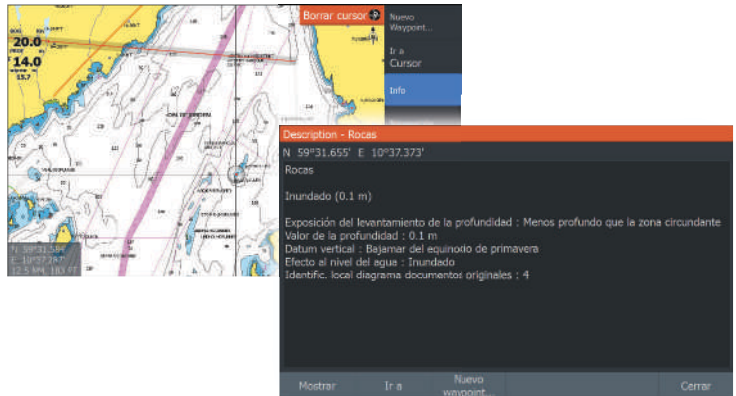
20.0
14.0
Borrar cursor
Nuevo Waypoint...
Ir a
Cursor
Info
N 59°31.584'
E 10°37.287'
12.5 NM, 183 °T

Description - Rocas
N 59°31.655' E 10°37.373'
Rocas

Inundado (0.1 m)

Exposición del levantamiento de la profundidad : Menos profundo que la zona circundante
Valor de la profundidad : 0.1 m
Datum vertical : Bajamar del equinodo de primavera
Efecto al nivel del agua : Inundado
Identific. local diagrama documentos originales : 4

Mostrar
Ir a
Nuevo waypoint...
Cerrar